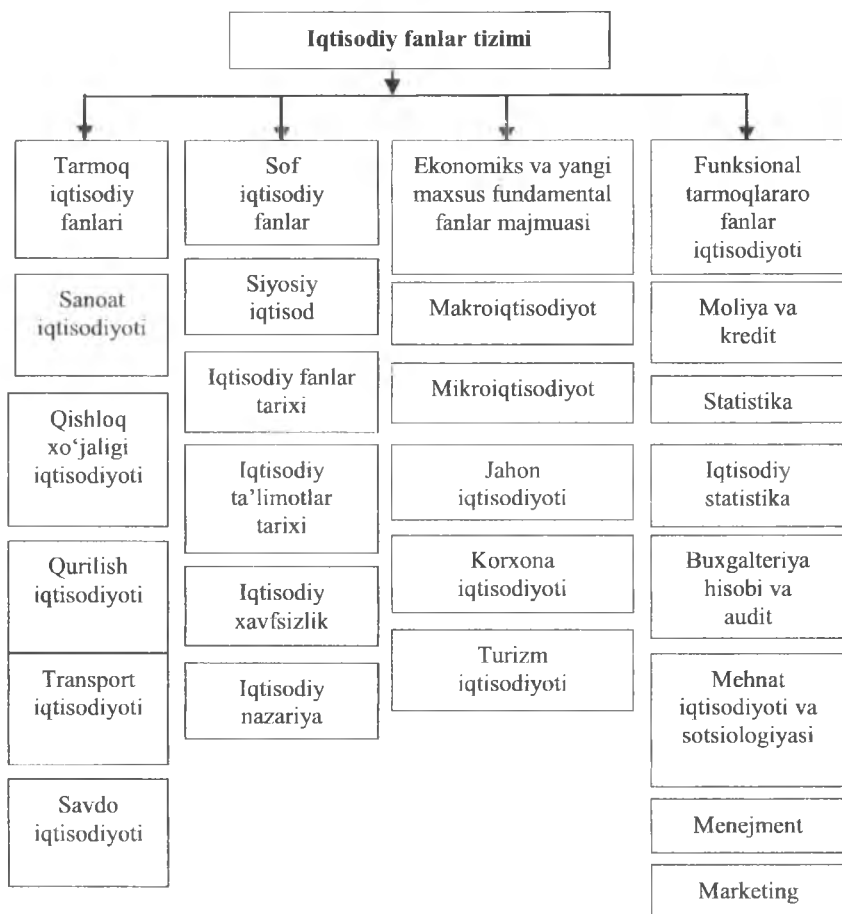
Iqtisodiy fanlar tizimi

Tarmoq iqtisodiy fanlari

Sanoat iqtisodiyoti

Qishloq xo‘jaligi iqtisodiyoti

Qurilish iqtisodiyoti

Transport iqtisodiyoti

Savdo iqtisodiyoti

Sof iqtisodiy fanlar

Siyosiy iqtisod

Iqtisodiy fanlar tarixi

Iqtisodiy ta’limotlar tarixi

Iqtisodiy xavfsizlik

Iqtisodiy nazariya

Ekonomiks va yangi maxsus fundamental fanlar majmuasi

Makroiqtisodiyot

Mikroiqtisodiyot

Jahon iqtisodiyoti

Korxona iqtisodiyoti

Turizm iqtisodiyoti

Funksional tarmoqlararo fanlar iqtisodiyoti

Moliya va kredit

Statistika

Iqtisodiy statistika

Buxgalteriya hisobi va audit

Mehnat iqtisodiyoti va sotsiologiyasi

Menejment

Marketing